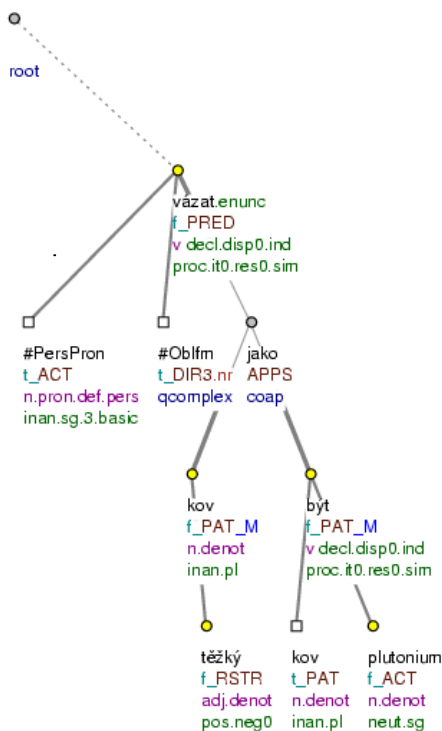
root

vázat.enunc
f_PRED
v decl.disp0.ind
proc.it0.res0.sim

#PersPron
t_ACT
n.pron.def.pers
inan.sg.3.basic

#Oblfm
t_DIR3.nr
qcomplex

jako
APPS
coap

kov
f_PAT_M
n.denot
inan.pl

být
f_PAT_M
v decl.disp0.ind
proc.it0.res0.sim

těžký
f_RSTR
adj.denot
pos.neg0

kov
t_PAT
n.denot
inan.pl

plutonium
f_ACT
n.denot
neut.sg